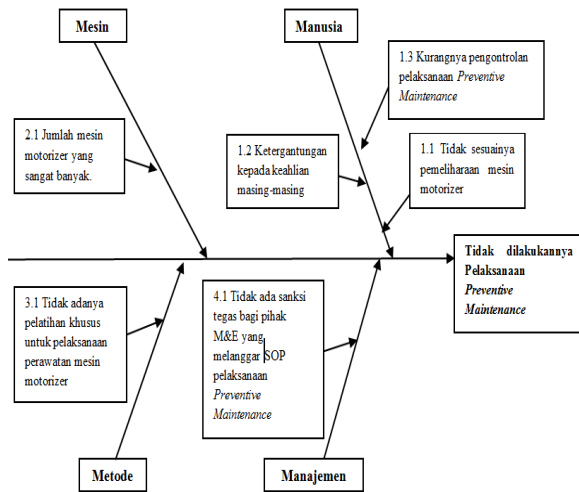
Mesin

Manusia

1.3 Kurangnya pengontrolan pelaksanaan *Preventive Maintenance*

2.1 Jumlah mesin motorizer yang sangat banyak.

1.2 Ketergantungan kepada keahlian masing-masing

1.1 Tidak sesuainya pemeliharaan mesin motorizer

Tidak dilakukannya Pelaksanaan *Preventive Maintenance*

3.1 Tidak adanya pelatihan khusus untuk pelaksanaan perawatan mesin motorizer

4.1 Tidak ada sanksi tegas bagi pihak M&E yang melanggar SOP pelaksanaan *Preventive Maintenance*

Metode

Manajemen